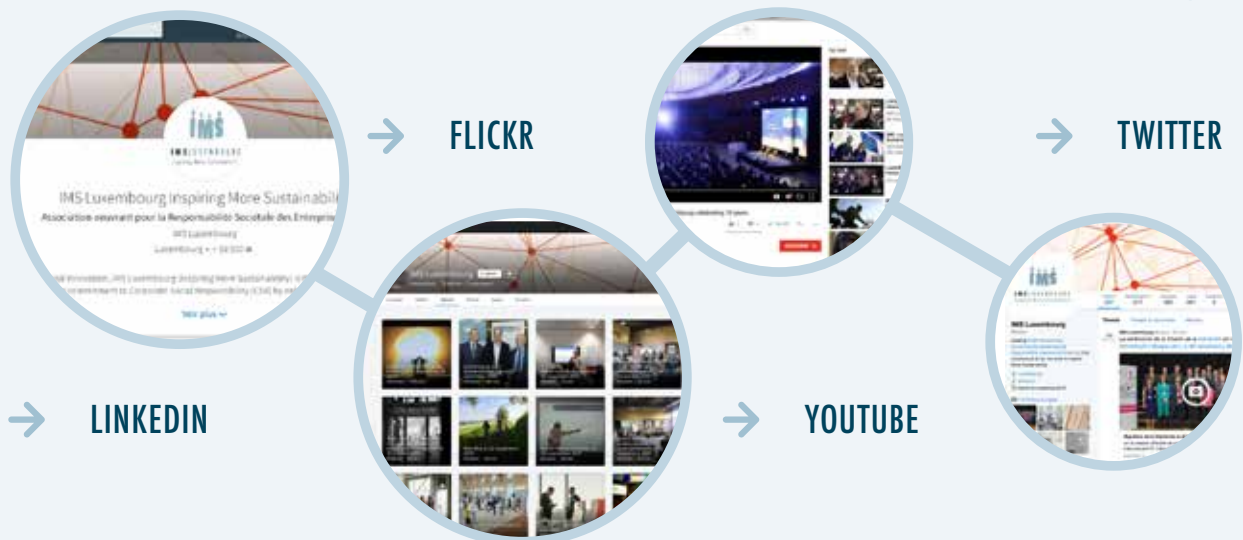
IMS LUXEMBOURG

IMS Luxembourg Inspiring More Sustainabil

Association oeuvrant pour la Responsabilité Sociétale des Entrepris

IMS Luxembourg

Luxembourg

Voir plus

→ FLICKR

→ TWITTER

→ LINKEDIN

→ YOUTUBE

IMS Luxembourg